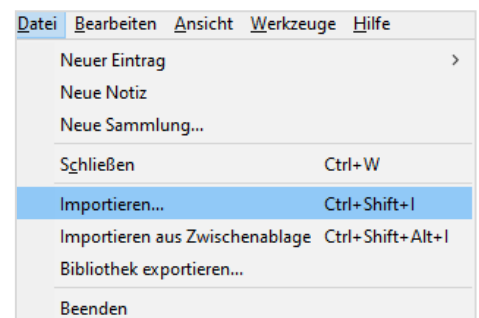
Datei Bearbeiten Ansicht Werkzeuge Hilfe

Neuer Eintrag >
Neue Notiz
Neue Sammlung...

Schließen Ctrl+W

Importieren... Ctrl+Shift+I
Importieren aus Zwischenablage Ctrl+Shift+Alt+I
Bibliothek exportieren...

Beenden